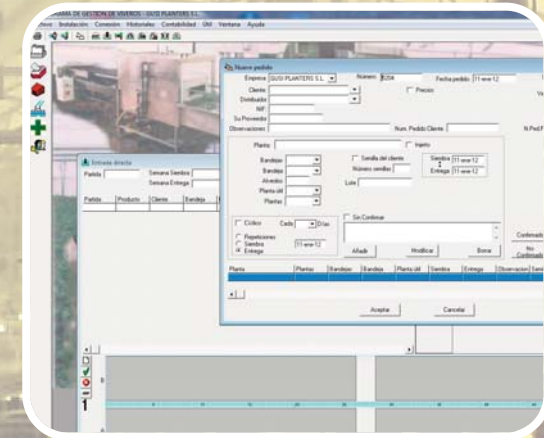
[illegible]MA DE GESTION DE VIVEROS - GUSI PLANTERS S.L.

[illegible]hivo Instalación Conexión Historiales Contabilidad GNI Ventana Ayuda

Nuevo pedido

Empresa GUSI PLANTERS S.L.

Número 8204

Fecha pedido 11-ene-12

Cliente

Precios

Distribuidor

NIF

Su Proveedor

Observaciones

Num. Pedido Cliente

N.Ped.P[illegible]

Ve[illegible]

Planta

Injerto

Bandejas

Semilla del cliente

Siembra 11-ene-12

Bandeja

Número semillas

Entrega 11-ene-12

Alveolos

Lote

Planta útil

Plantas

Cíclico

Cada

Días

Sin Confirmar

Repeticiones

Siembra

Entrega

11-ene-12

Confirmado

No Confirmado

Añadir

Modificar

Borrar

Planta

Plantas

Bandejas

Bandeja

Planta útil

Siembra

Entrega

Observación

Semi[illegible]

Aceptar

Cancelar

Entrada directa

Partida

Semana Siembra

Semana Entrega

Partida

Producto

Cliente

Bandeja